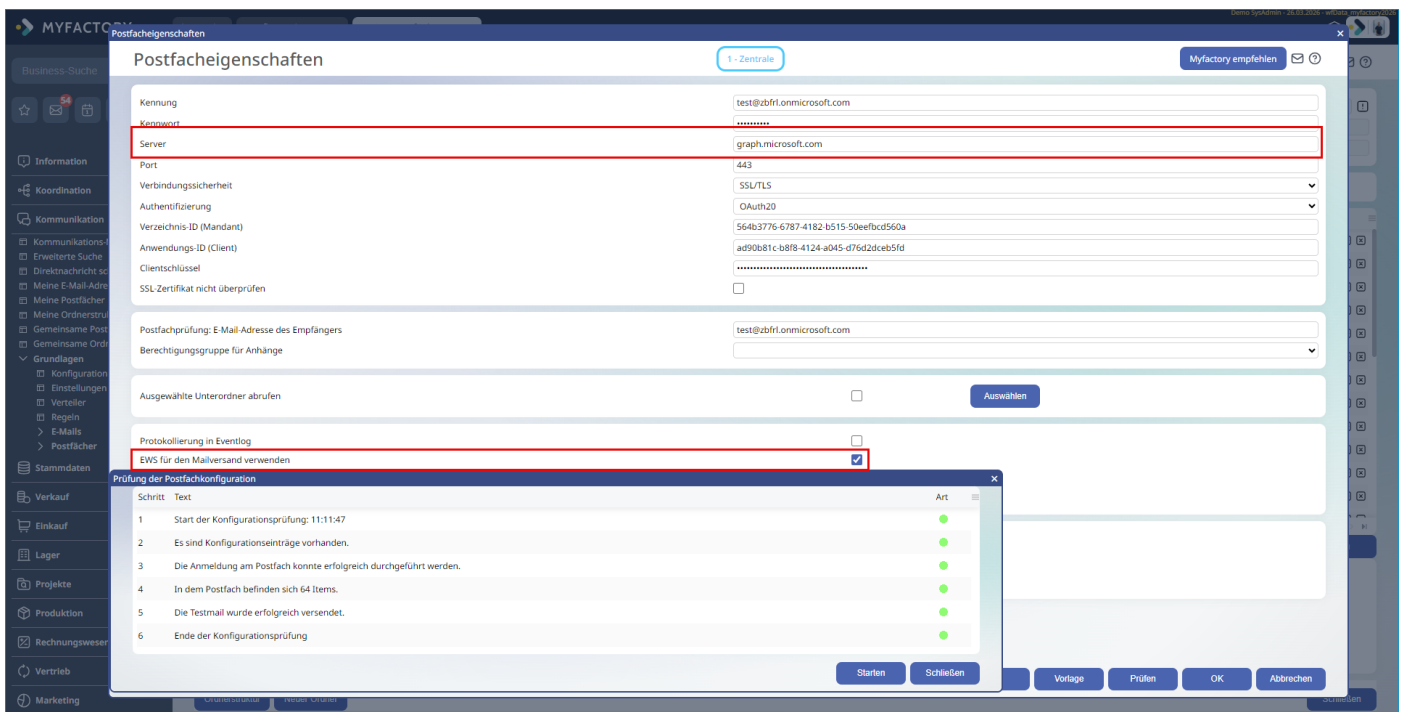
MYFACTORY
Demo SysAdmin - 26.03.2026 - wfData_myfactory2026
Business-Suche
54
Information
Koordination
Kommunikation
Kommunikations-
Erweiterte Suche
Direktnachricht sc
Meine E-Mail-Adre
Meine Postfächer
Meine Ordnerstru
Gemeinsame Post
Gemeinsame Ordr
Grundlagen
Konfiguration
Einstellungen
Verteiler
Regeln
E-Mails
Postfächer
Stammdaten
Verkauf
Einkauf
Lager
Projekte
Produktion
Rechnungswese
Vertrieb
Marketing
Ordnerstruktur
Neuer Ordner
Schließen

Postfacheigenschaften
Postfacheigenschaften
1 - Zentrale
Myfactory empfehlen

| | |
|---|---|
| Kennung | test@zbfrl.onmicrosoft.com |
| Kennwort | •••••••••• |
| Server | graph.microsoft.com |
| Port | 443 |
| Verbindungssicherheit | SSL/TLS |
| Authentifizierung | OAuth20 |
| Verzeichnis-ID (Mandant) | 564b3776-6787-4182-b515-50eefbcd560a |
| Anwendungs-ID (Client) | ad90b81c-b8f8-4124-a045-d76d2dceb5fd |
| Clientschlüssel | •••••••••••••••••••••••••••••••••••••••• |
| SSL-Zertifikat nicht überprüfen | |

| | |
|---|---|
| Postfachprüfung: E-Mail-Adresse des Empfängers | test@zbfrl.onmicrosoft.com |
| Berechtigungsgruppe für Anhänge | |

Ausgewählte Unterordner abrufen
Auswählen

Protokollierung in Eventlog
EWS für den Mailversand verwenden

Prüfung der Postfachkonfiguration

| Schritt | Text | Art |
|---|---|---|
| 1 | Start der Konfigurationsprüfung: 11:11:47 | |
| 2 | Es sind Konfigurationseinträge vorhanden. | |
| 3 | Die Anmeldung am Postfach konnte erfolgreich durchgeführt werden. | |
| 4 | In dem Postfach befinden sich 64 Items. | |
| 5 | Die Testmail wurde erfolgreich versendet. | |
| 6 | Ende der Konfigurationsprüfung | |

Starten
Schließen
Vorlage
Prüfen
OK
Abbrechen